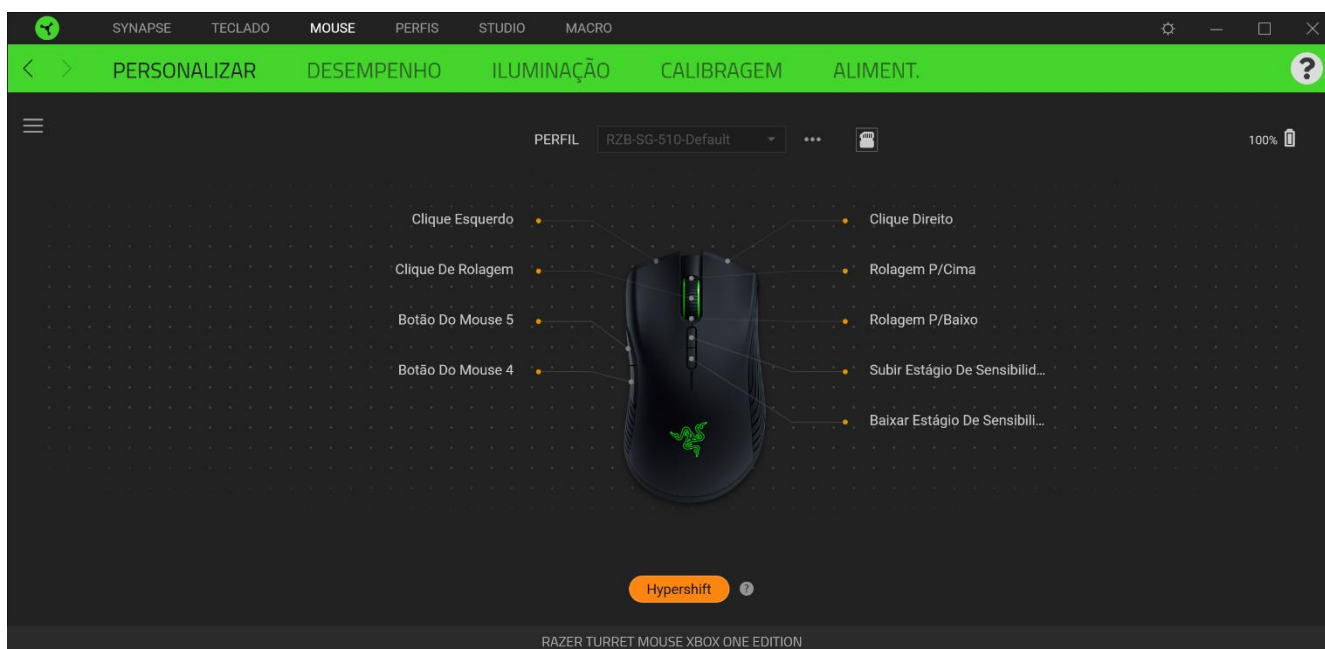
SYNAPSE TECLADO MOUSE PERFIS STUDIO MACRO

PERSONALIZAR DESEMPENHO ILUMINAÇÃO CALIBRAGEM ALIMENT.

?

PERFIL RZB-SG-510-Default •••

100%

Clique Esquerdo

Clique De Rolagem

Botão Do Mouse 5

Botão Do Mouse 4

Clique Direito

Rolagem P/Cima

Rolagem P/Baixo

Subir Estágio De Sensibilid...

Baixar Estágio De Sensibili...

Hypershift ?

RAZER TURRET MOUSE XBOX ONE EDITION